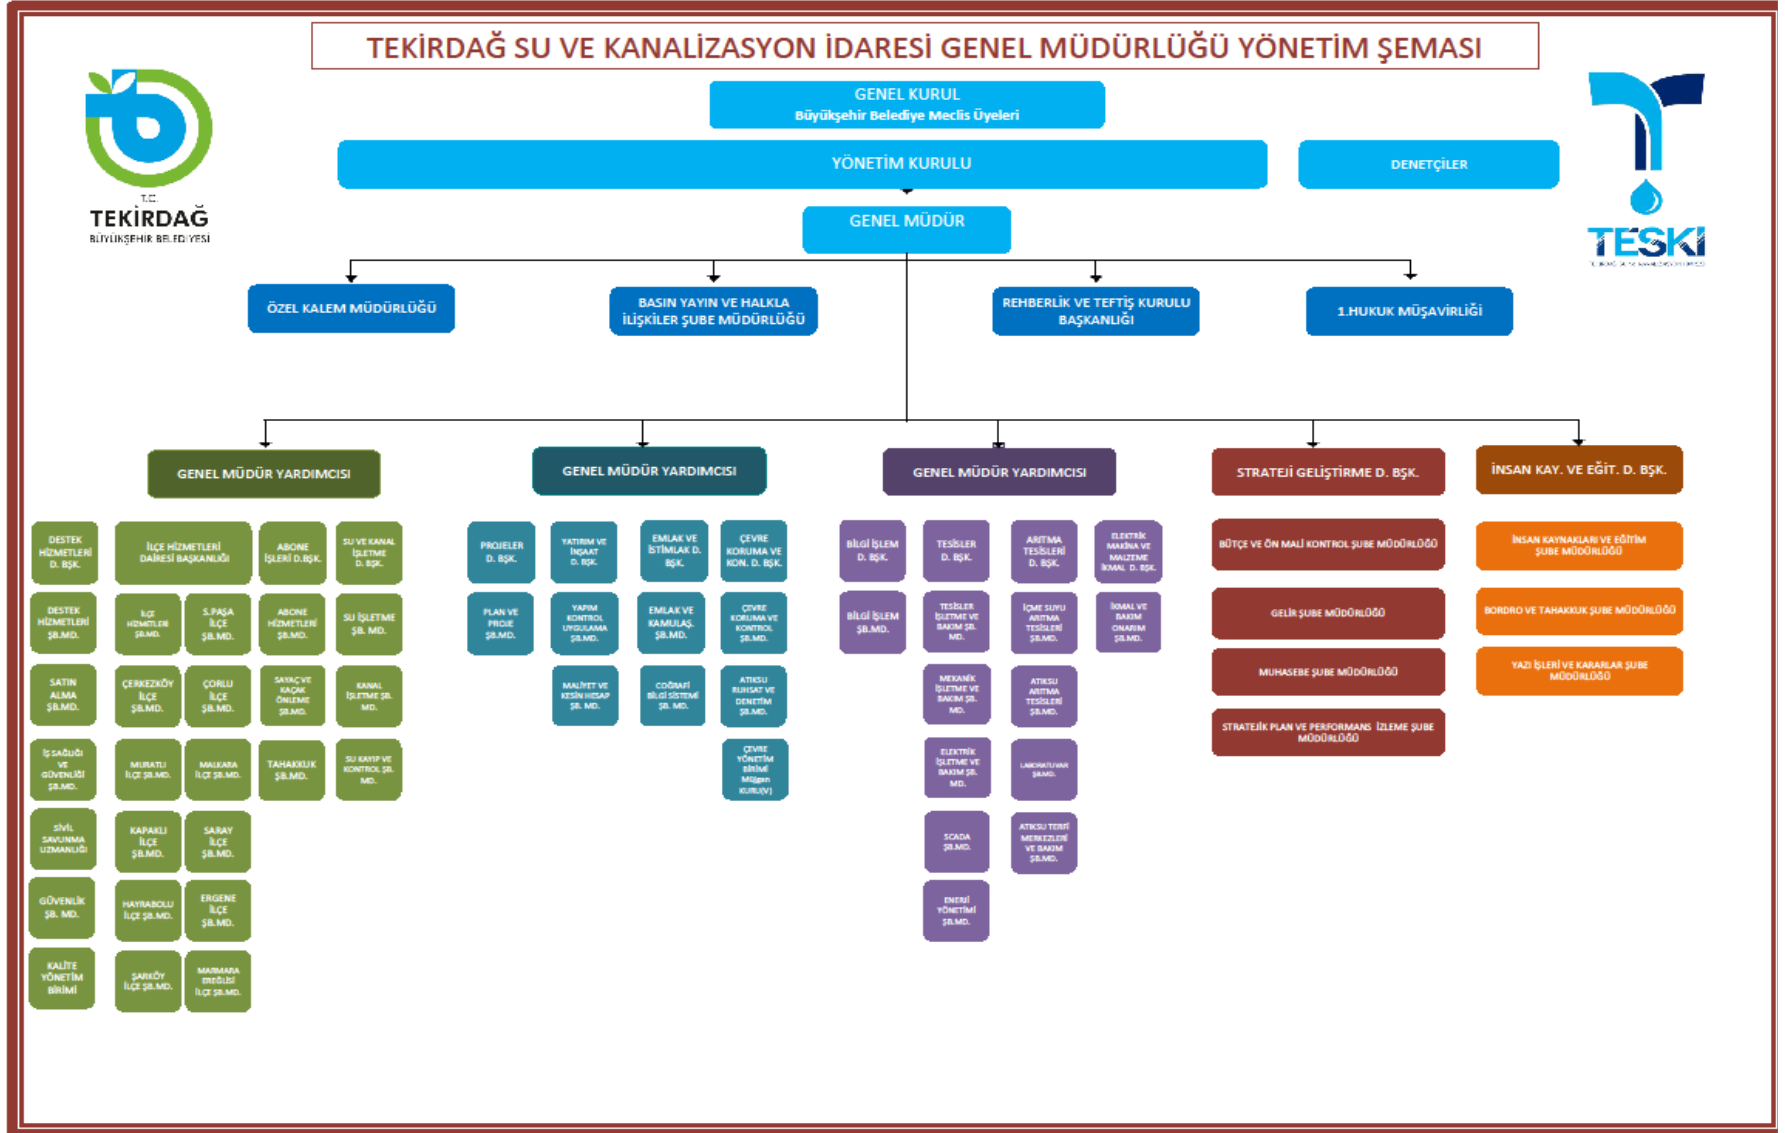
TEKİRDAĞ SU VE KANALİZASYON İDARESİ GENEL MÜDÜRLÜĞÜ YÖNETİM ŞEMASI

T.C. TEKİRDAĞ BÜYÜKŞEHİR BELEDİYESİ

TESKİ

GENEL KURUL
Büyükşehir Belediye Meclis Üyeleri

YÖNETİM KURULU

DENETÇİLER

GENEL MÜDÜR

ÖZEL KALEM MÜDÜRLÜĞÜ

BASIN YAYIN VE HALKLA İLİŞKİLER ŞUBE MÜDÜRLÜĞÜ

REHBERLİK VE TEFTİŞ KURULU BAŞKANLIĞI

1.HUKUK MÜŞAVİRLİĞİ

GENEL MÜDÜR YARDIMCISI

DESTEK HİZMETLERİ D. BŞK.
İLÇE HİZMETLERİ DAİRESİ BAŞKANLIĞI
ABONE İŞLERİ D.BŞK.
SU VE KANAL İŞLETME D. BŞK.
DESTEK HİZMETLERİ ŞB.MD.
İLÇE HİZMETLERİ ŞB.MD.
S.PAŞA İLÇE ŞB.MD.
ABONE HİZMETLERİ ŞB.MD.
SU İŞLETME ŞB. MD.
SATIN ALMA ŞB.MD.
ÇERKEZKÖY İLÇE ŞB.MD.
ÇORLU İLÇE ŞB.MD.
SAYAÇ VE KAÇAK ÖNLEME ŞB.MD.
KANAL İŞLETME ŞB. MD.
İŞ SAĞLIĞI VE GÜVENLİĞİ ŞB.MD.
MURATLI İLÇE ŞB.MD.
MALKARA İLÇE ŞB.MD.
TAHAKKUK ŞB.MD.
SU KAYIP VE KONTROL ŞB. MD.
SİVİL SAVUNMA UZMANLIĞI
KAPAKLI İLÇE ŞB.MD.
SARAY İLÇE ŞB.MD.
GÜVENLİK ŞB. MD.
HAYRABOLU İLÇE ŞB.MD.
ERGENE İLÇE ŞB.MD.
KALİTE YÖNETİM BİRİMİ
ŞARKÖY İLÇE ŞB.MD.
MARMARA EREĞLİSİ İLÇE ŞB.MD.

GENEL MÜDÜR YARDIMCISI

PROJELER D. BŞK.
YATIRIM VE İNŞAAT D. BŞK.
EMLAK VE İSTİMLAK D. BŞK.
ÇEVRE KORUMA VE KON. D. BŞK.
PLAN VE PROJE ŞB.MD.
YAPIM KONTROL UYGULAMA ŞB.MD.
EMLAK VE KAMULAŞ. ŞB.MD.
ÇEVRE KORUMA VE KONTROL ŞB.MD.
MALİYET VE KESİN HESAP ŞB. MD.
COĞRAFİ BİLGİ SİSTEMİ ŞB. MD.
ATIKSU RUHSAT VE DENETİM ŞB.MD.
ÇEVRE YÖNETİM BİRİMİ Mühendis KURULU)

GENEL MÜDÜR YARDIMCISI

BİLGİ İŞLEM D. BŞK.
TESİSLER D. BŞK.
ARITMA TESİSLERİ D. BŞK.
ELEKTRİK MAKİNA VE MALZEME İKMAL D. BŞK.
BİLGİ İŞLEM ŞB.MD.
TESİSLER İŞLETME VE BAKIM ŞB. MD.
İÇME SUYU ARITMA TESİSLERİ ŞB.MD.
İKMAL VE BAKIM ONARIM ŞB.MD.
MEKANİK İŞLETME VE BAKIM ŞB. MD.
ATIKSU ARITMA TESİSLERİ ŞB.MD.
ELEKTRİK İŞLETME VE BAKIM ŞB. MD.
LABORATUVAR ŞB.MD.
SCADA ŞB.MD.
ATIKSU TERFİ MERKEZLERİ VE BAKIM ŞB.MD.
ENERJİ YÖNETİMİ ŞB.MD.

STRATEJİ GELİŞTİRME D. BŞK.

BÜTÇE VE ÖN MALİ KONTROL ŞUBE MÜDÜRLÜĞÜ
GELİR ŞUBE MÜDÜRLÜĞÜ
MUHASEBE ŞUBE MÜDÜRLÜĞÜ
STRATEJİK PLAN VE PERFORMANS İZLEME ŞUBE MÜDÜRLÜĞÜ

İNSAN KAY. VE EĞİT. D. BŞK.

İNSAN KAYNAKLARI VE EĞİTİM ŞUBE MÜDÜRLÜĞÜ
BORDRO VE TAHAKKUK ŞUBE MÜDÜRLÜĞÜ
YAZI İŞLERİ VE KARARLAR ŞUBE MÜDÜRLÜĞÜ